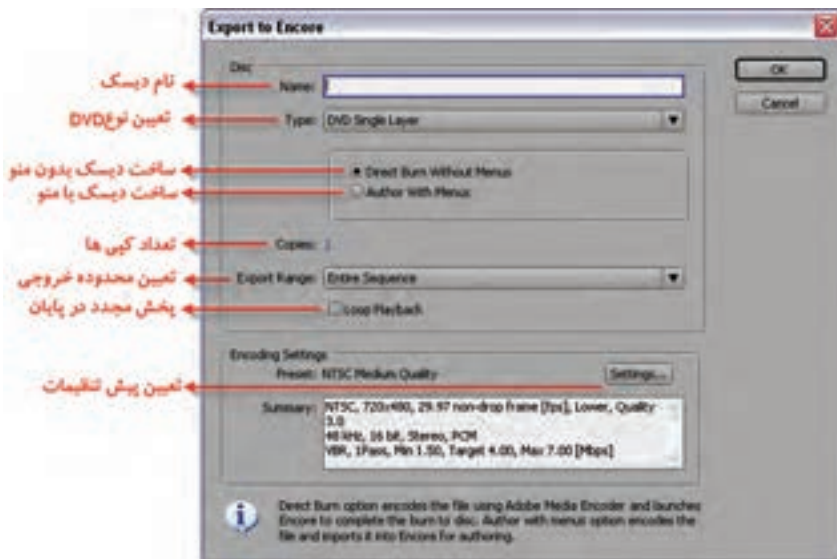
Export to Encore

Disc

Name:

Type: DVD Single Layer

Direct Burn Without Menus

Author With Menus

Copies: 1

Export Range: Entire Sequence

Loop Playback

Encoding Settings

Preset: NTSC Medium Quality

Settings...

Summary: NTSC, 720x480, 29.97 non-drop frame [fps], Lower, Quality 3.0
48 kHz, 16 bit, Stereo, PCM
VBR, 1Pass, Min 1.50, Target 4.00, Max 7.00 [Mbps]

Direct Burn option encodes the file using Adobe Media Encoder and launches Encore to complete the burn to disc. Author with menus option encodes the file and imports it into Encore for authoring.

OK

Cancel

نام دیسک
تعیین نوعDVD
ساخت دیسک بدون منو
ساخت دیسک با منو
تعداد کپی ها
تعیین محدوده خروجی
پخش مجدد در پایان
تعیین پیش تنظیمات